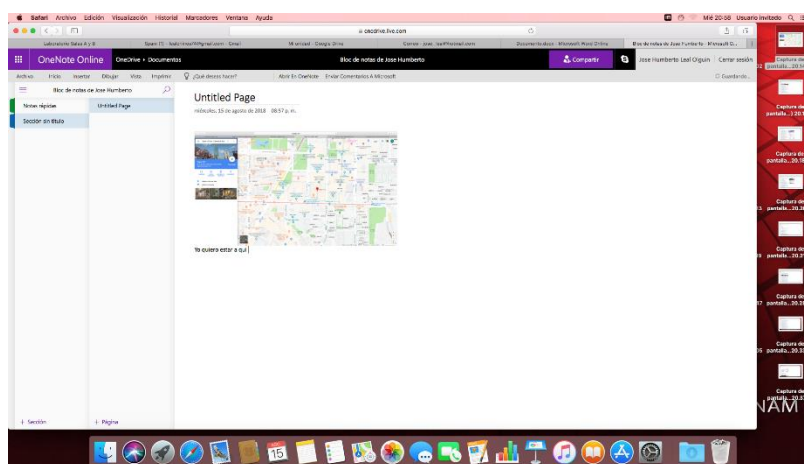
Safari Archivo Edición Visualización Historial Marcadores Ventana Ayuda

Mié 20:58 Usuario invitado

onedrive.live.com

Laboratorio Salas A y B | Spam (1) - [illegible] - Gmail | Mi unidad - Google Drive | Correo - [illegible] - Outlook | Documento nuevo - Microsoft Word Online | Bloc de notas de Jose Humberto - Microsoft O...

OneNote Online OneDrive ▸ Documentos Bloc de notas de Jose Humberto Compartir Jose Humberto Leal Olguín Cerrar sesión

Archivo Inicio Insertar Dibujar Vista Imprimir ¿Qué desea hacer? Abrir En OneNote Enviar Comentarios A Microsoft Guardando...

Bloc de notas de Jose Humberto

Notas rápidas
Sección sin título

Untitled Page

Untitled Page
miércoles, 15 de agosto de 2018 08:57 p. m.

Yo quiero estar a qui

+ Sección
+ Página

Captura de pantalla...20.5
Captura de pantalla...20.1
Captura de pantalla...20.1
Captura de pantalla...20.2
Captura de pantalla...20.3
Captura de pantalla...20.3
Captura de pantalla...20.3
Captura de pantalla...20.3

NAM